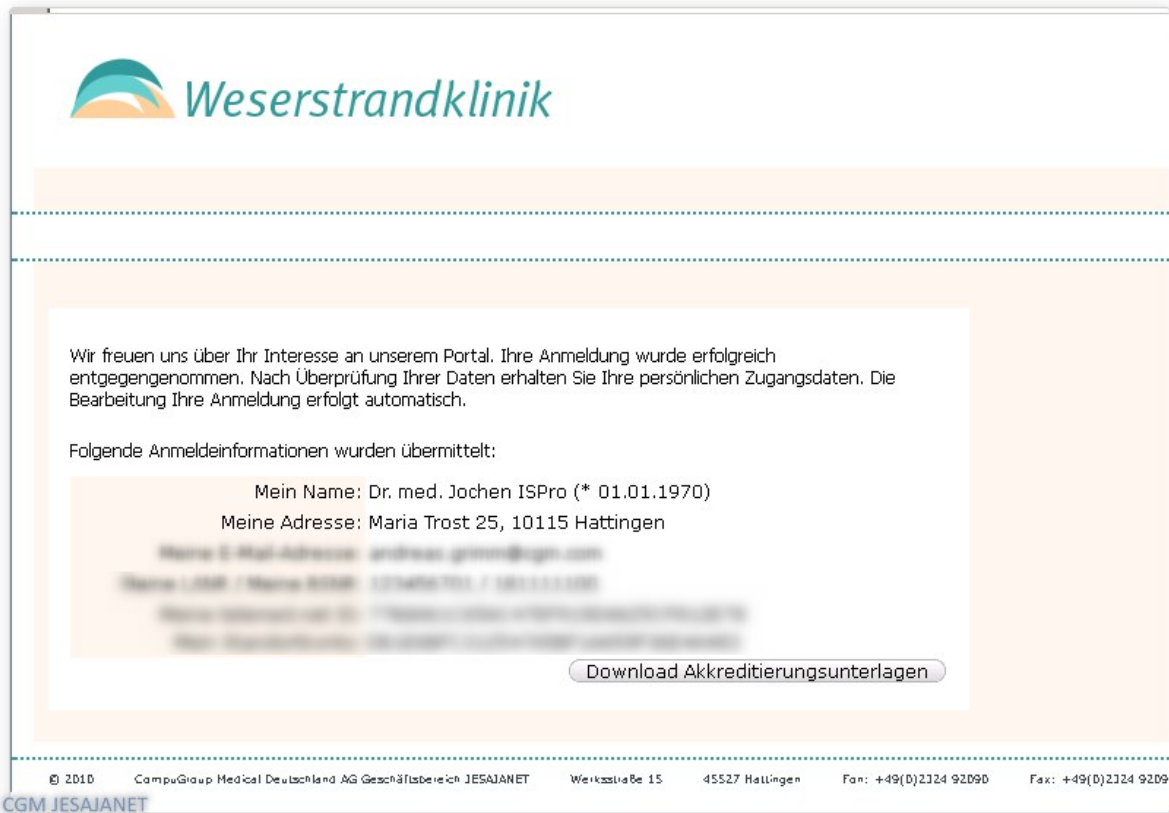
Weserstrandklinik

Wir freuen uns über Ihr Interesse an unserem Portal. Ihre Anmeldung wurde erfolgreich entgegengenommen. Nach Überprüfung Ihrer Daten erhalten Sie Ihre persönlichen Zugangsdaten. Die Bearbeitung Ihre Anmeldung erfolgt automatisch.

Folgende Anmeldeinformationen wurden übermittelt:

Mein Name: Dr. med. Jochen ISPro (* 01.01.1970)
Meine Adresse: Maria Trost 25, 10115 Hattingen
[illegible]
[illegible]
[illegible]
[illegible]

Download Akkreditierungsunterlagen

© 2010 CompuGroup Medical Deutschland AG Geschäftsbereich JESAJANET Werksstraße 15 45527 Hattingen Fon: +49(0)2324 92090 Fax: +49(0)2324 9209

CGM JESAJANET